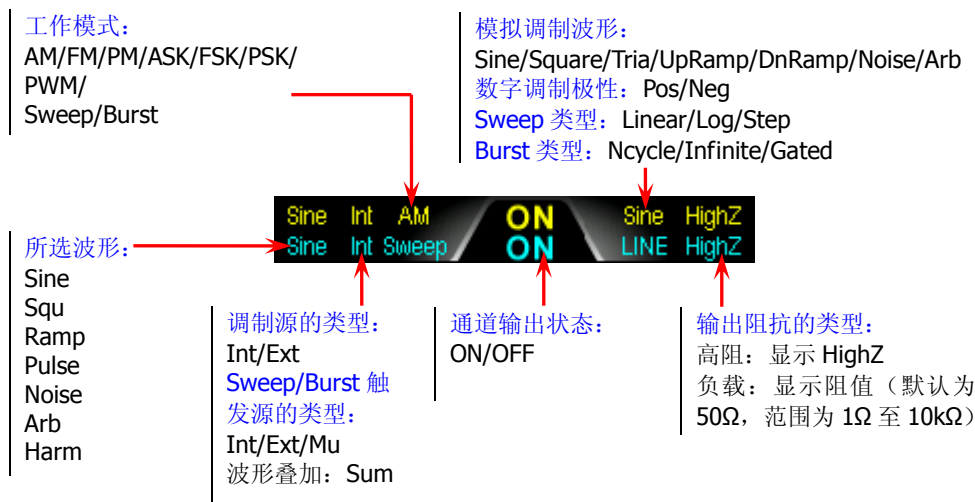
工作模式：
AM/FM/PM/ASK/FSK/PSK/PWM/
Sweep/Burst

模拟调制波形：
Sine/Square/Tria/UpRamp/DnRamp/Noise/Arb
数字调制极性：Pos/Neg
Sweep 类型：Linear/Log/Step
Burst 类型：Ncycle/Infinite/Gated

Sine Int AM ON Sine HighZ
Sine Int Sweep ON LINE HighZ

所选波形：
Sine
Squ
Ramp
Pulse
Noise
Arb
Harm

调制源的类型：
Int/Ext
Sweep/Burst 触发源的类型：
Int/Ext/Mu
波形叠加：Sum

通道输出状态：
ON/OFF

输出阻抗的类型：
高阻：显示 HighZ
负载：显示阻值（默认为 50Ω，范围为 1Ω 至 10kΩ）